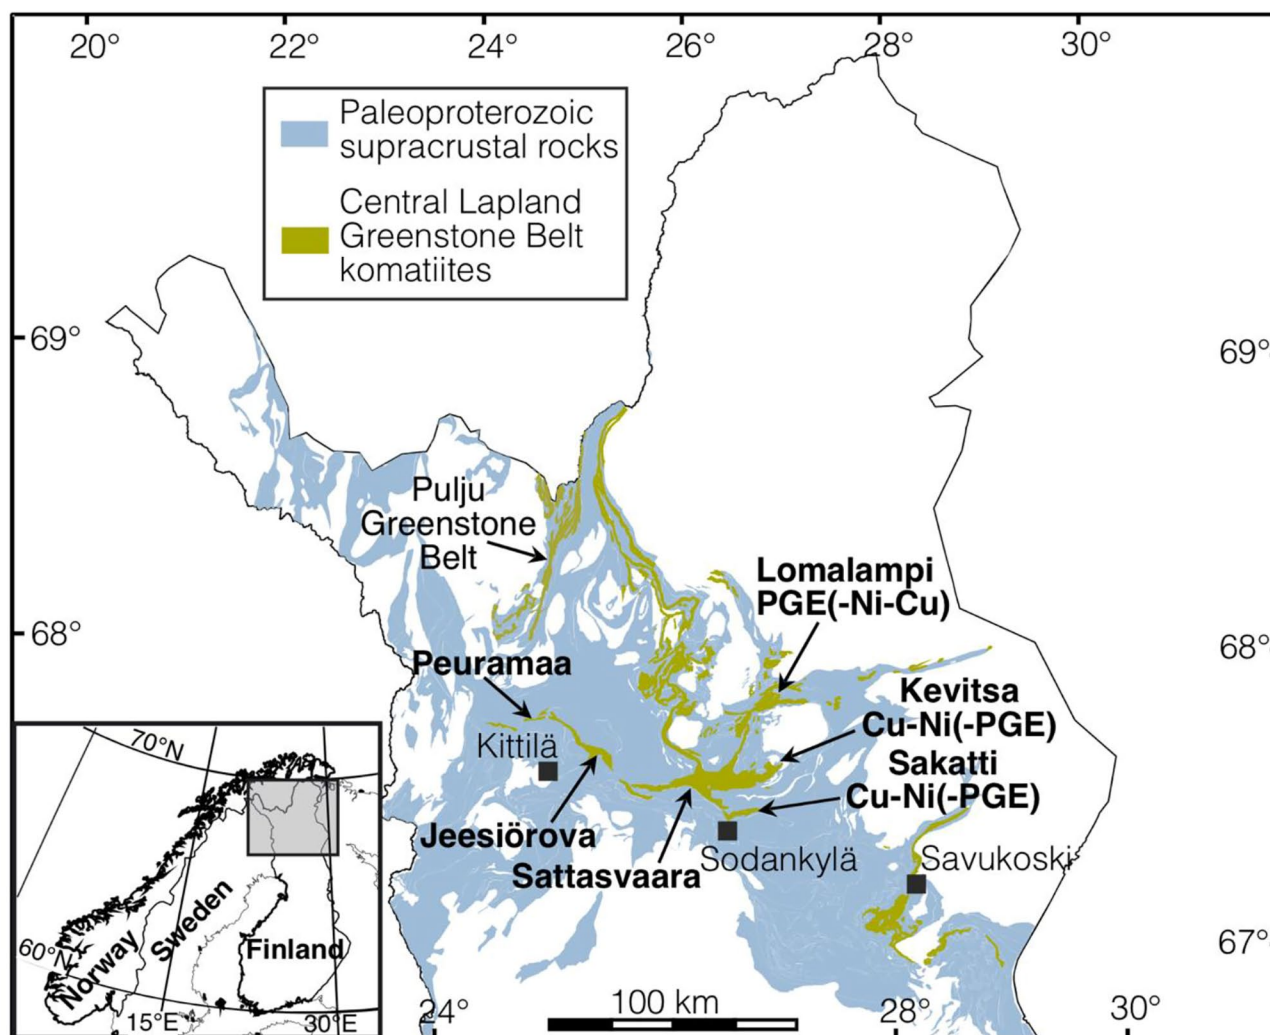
20° 22° 24° 26° 28° 30°

Paleoproterozoic supracrustal rocks

Central Lapland Greenstone Belt komatiites

69°

69°

68°

68°

67°

Pulju Greenstone Belt

Lomalampi PGE(-Ni-Cu)

Peuramaa

Kevitsa Cu-Ni(-PGE)

Kittilä

Sakatti Cu-Ni(-PGE)

Jeesiörova

Sattasvaara

Sodankylä

Savukoski

70°N

60°N

Norway

Sweden

Finland

15°E

30°E

24°

100 km

28°

30°